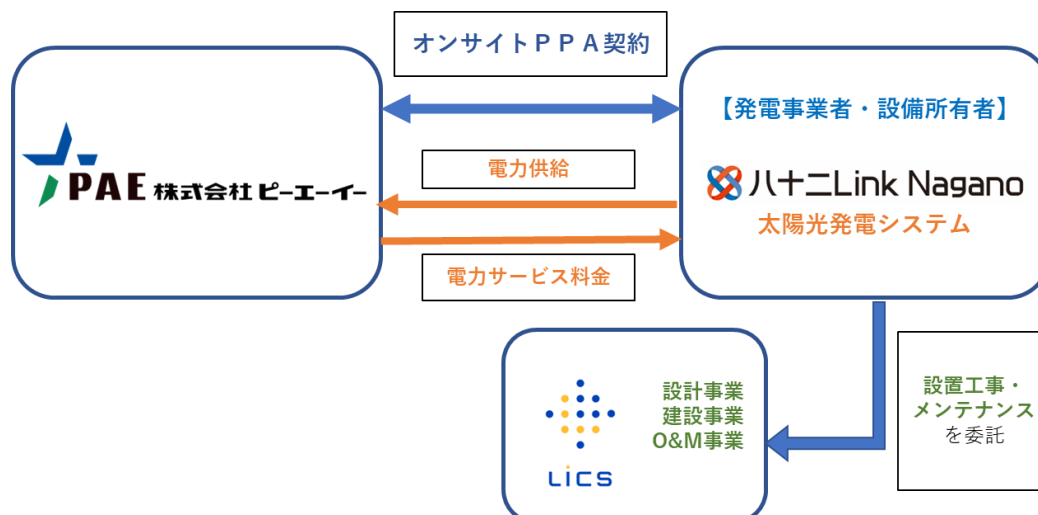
オンサイトＰＰＡ契約

PAE 株式会社ピーエーイー

【発電事業者・設備所有者】

ハ十ニLink Nagano
太陽光発電システム

電力供給

電力サービス料金

LICS

設計事業
建設事業
O&M事業

設置工事・
メンテナンス
を委託